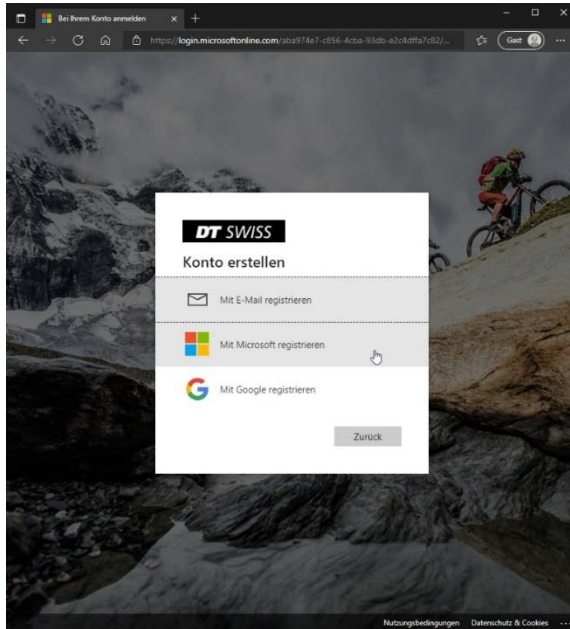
Bei Ihrem Konto anmelden

https://login.microsoftonline.com/aba974e7-c856-4cba-93db-e2c4dffa7c82/...

Gast

DT SWISS

Konto erstellen

Mit E-Mail registrieren

Mit Microsoft registrieren

Mit Google registrieren

Zurück

Nutzungsbedingungen Datenschutz & Cookies ...